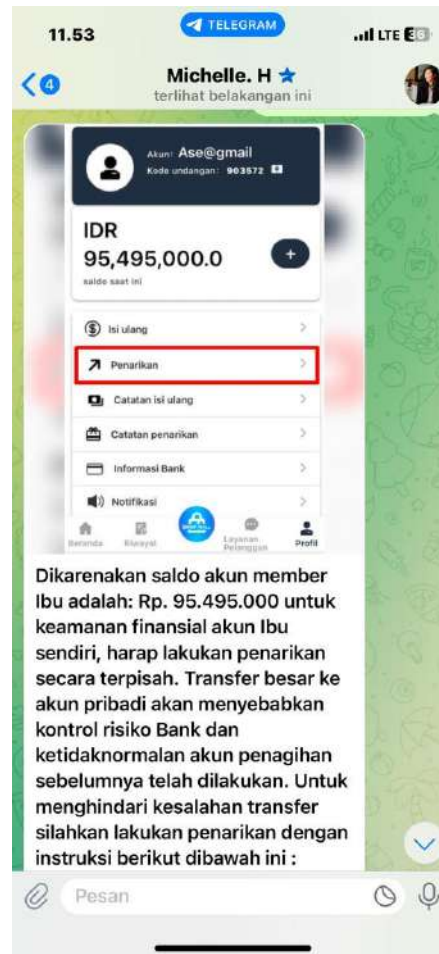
11.53
TELEGRAM
LTE 53

4
Michelle. H ★
terlihat belakangan ini

Akun: Ase@gmail
Kode undangan: 903572

IDR
95,495,000.0
saldo saat ini

Isi ulang
Penarikan
Catatan isi ulang
Catatan penarikan
Informasi Bank
Notifikasi

Beranda
Riwayat
Layanan Pelanggan
Profil

Dikarenakan saldo akun member Ibu adalah: Rp. 95.495.000 untuk keamanan finansial akun Ibu sendiri, harap lakukan penarikan secara terpisah. Transfer besar ke akun pribadi akan menyebabkan kontrol risiko Bank dan ketidaknormalan akun penagihan sebelumnya telah dilakukan. Untuk menghindari kesalahan transfer silahkan lakukan penarikan dengan instruksi berikut dibawah ini :

Pesan